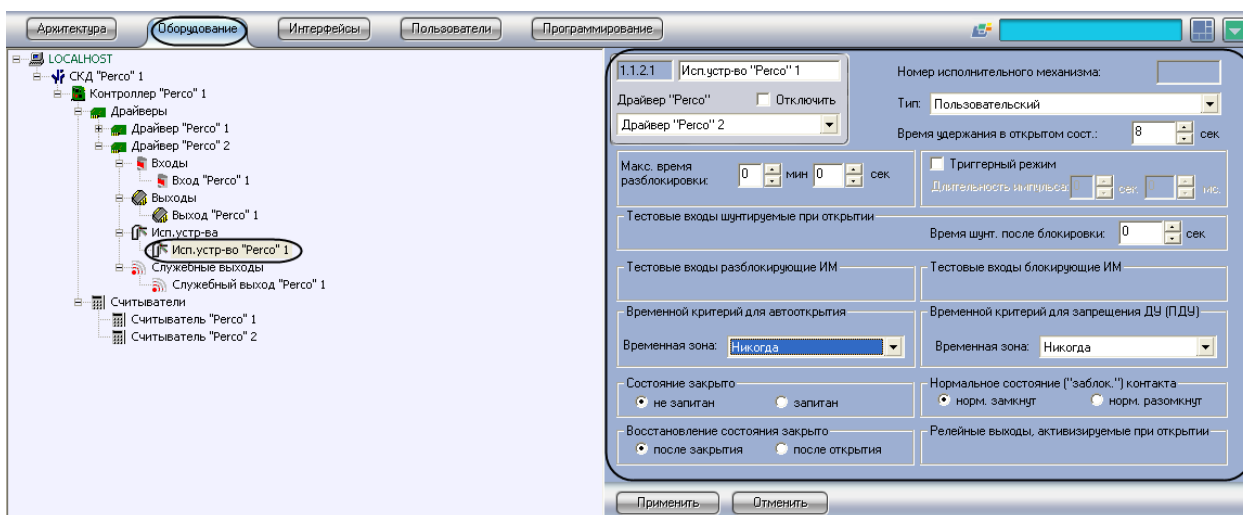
Архитектура | Оборудование | Интерфейсы | Пользователи | Программирование

LOCALHOST
СКД "Perco" 1
Контроллер "Perco" 1
Драйверы
Драйвер "Perco" 1
Драйвер "Perco" 2
Входы
Вход "Perco" 1
Выходы
Выход "Perco" 1
Исп.устр-ва
Исп.устр-во "Perco" 1
Служебные выходы
Служебный выход "Perco" 1
Считыватели
Считыватель "Perco" 1
Считыватель "Perco" 2

1.1.2.1 Исп.устр-во "Perco" 1
Драйвер "Perco" Отключить
Драйвер "Perco" 2
Номер исполнительного механизма:
Тип: Пользовательский
Время удержания в открытом сост.: 8 сек
Макс. время разблокировки: 0 мин 0 сек
Триггерный режим
Длительность импульса: сек. мс.
Тестовые входы шунтируемые при открытии
Время шунт. после блокировки: 0 сек
Тестовые входы разблокирующие ИМ
Тестовые входы блокирующие ИМ
Временной критерий для автооткрытия
Временная зона: Никогда
Временной критерий для запрещения ДУ (ПДУ)
Временная зона: Никогда
Состояние закрыто
не запитан
запитан
Нормальное состояние ("заблок.") контакта
норм. замкнут
норм. разомкнут
Восстановление состояния закрыто
после закрытия
после открытия
Релейные выходы, активизируемые при открытии
Применить
Отменить